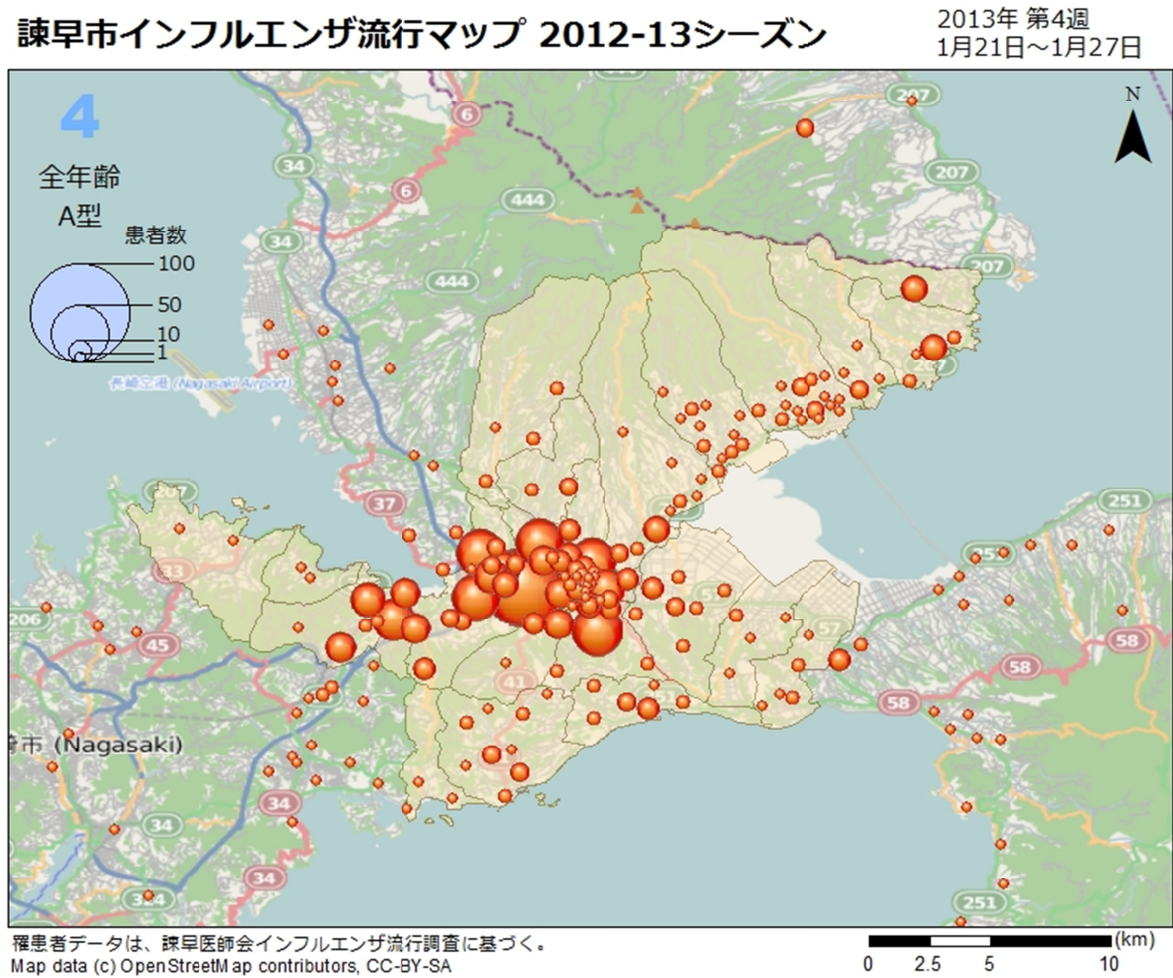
諫早市インフルエンザ流行マップ 2012-13シーズン

2013年 第4週
1月21日～1月27日

4

全年齢
A型

患者数
100
50
10
1

N

長崎空港 (Nagasaki Airport)

崎市 (Nagasaki)

207
6
34
6
444
34
444
207
207
207
37
33
206
45
41
57
57
251
58
58
58
34
34
34
34
251

罹患者データは、諫早医師会インフルエンザ流行調査に基づく。
Map data (c) OpenStreetMap contributors, CC-BY-SA

(km)
0 2.5 5 10